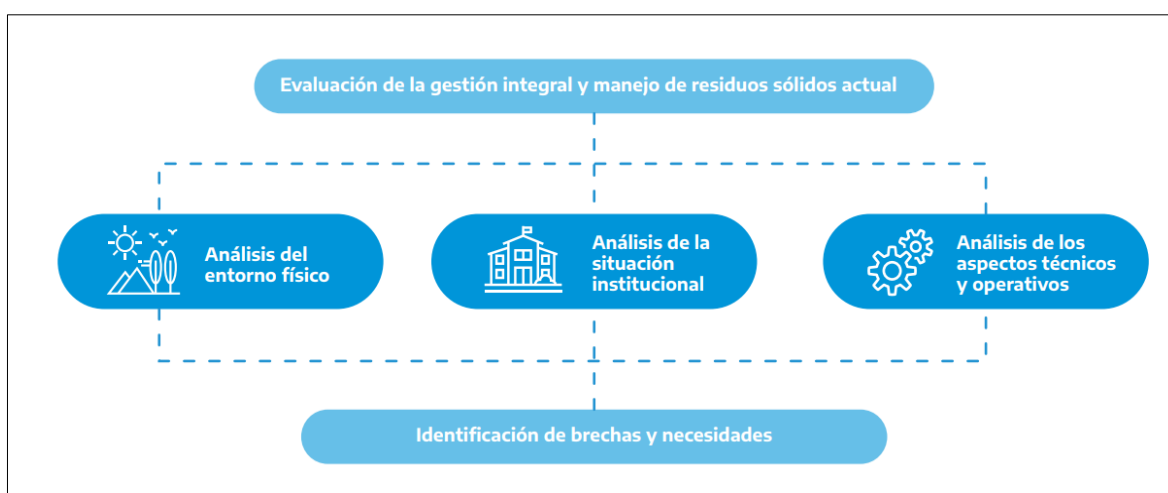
Evaluación de la gestión integral y manejo de residuos sólidos actual

Análisis del entorno físico

Análisis de la situación institucional

Análisis de los aspectos técnicos y operativos

Identificación de brechas y necesidades